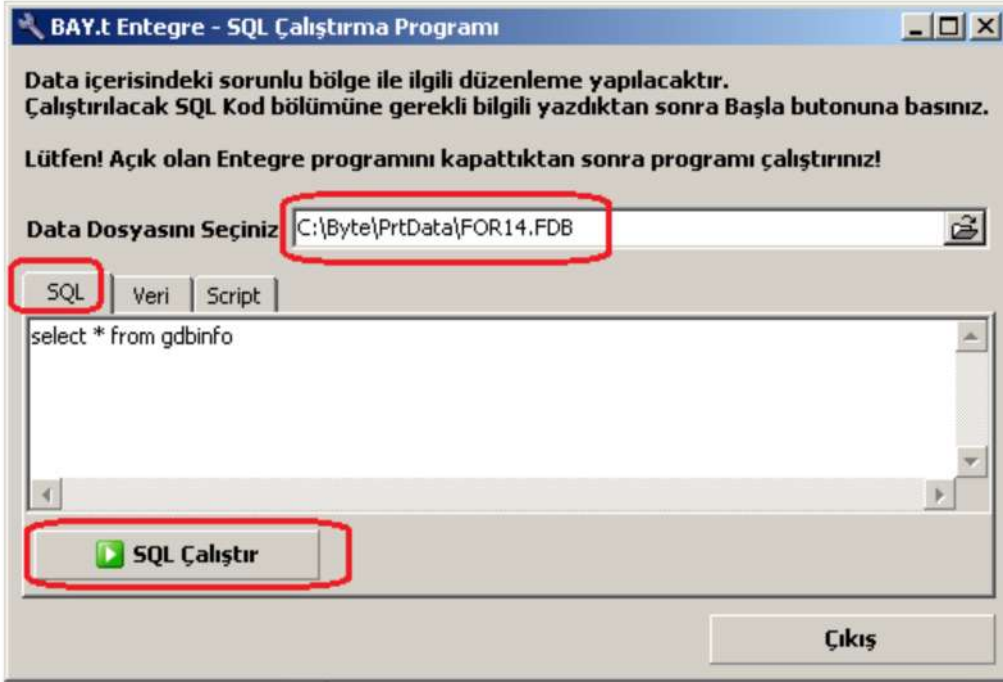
BAY.t Entegre - SQL Çalıştırma Programı

Data içerisindeki sorunlu bölge ile ilgili düzenleme yapılacaktır.
Çalıştırılacak SQL Kod bölümüne gerekli bilgili yazdıktan sonra Başla butonuna basınız.

Lütfen! Açık olan Entegre programını kapattıktan sonra programı çalıştırınız!

Data Dosyasını Seçiniz C:\Byte\PrtData\FOR14.FDB

SQL | Veri | Script

select * from gdbinfo

SQL Çalıştır

Çıkış